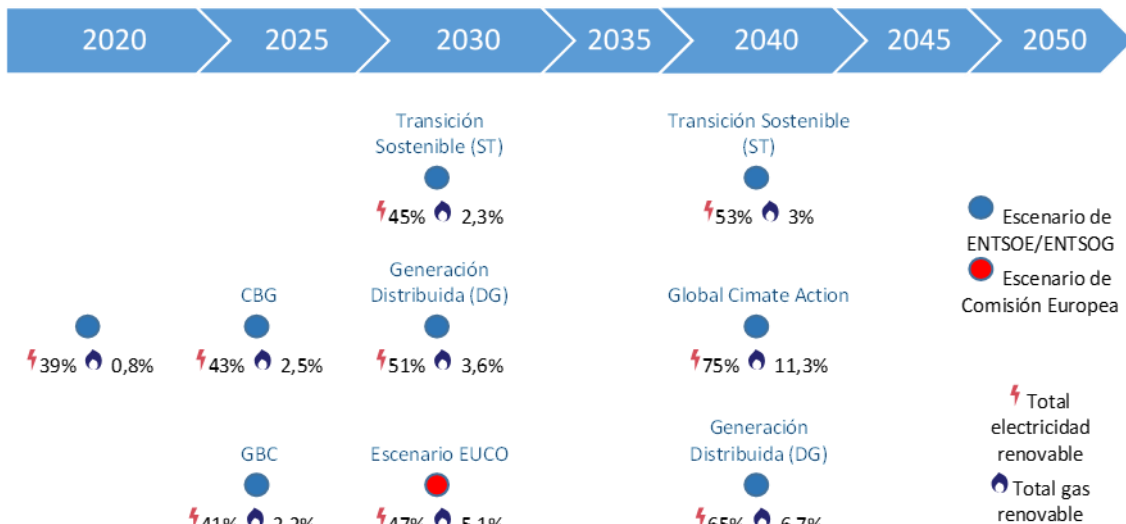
2020 2025 2030 2035 2040 2045 2050

Transición Sostenible (ST)
45% 2,3%

Transición Sostenible (ST)
53% 3%

Escenario de ENTSOE/ENTSOG
Escenario de Comisión Europea

CBG
Generación Distribuida (DG)
Global Cimate Action

39% 0,8%
43% 2,5%
51% 3,6%
75% 11,3%

Total electricidad renovable

GBC
Escenario EUCO
Generación Distribuida (DG)

Total gas renovable

41% 2,2%
47% 5,1%
65% 6,7%